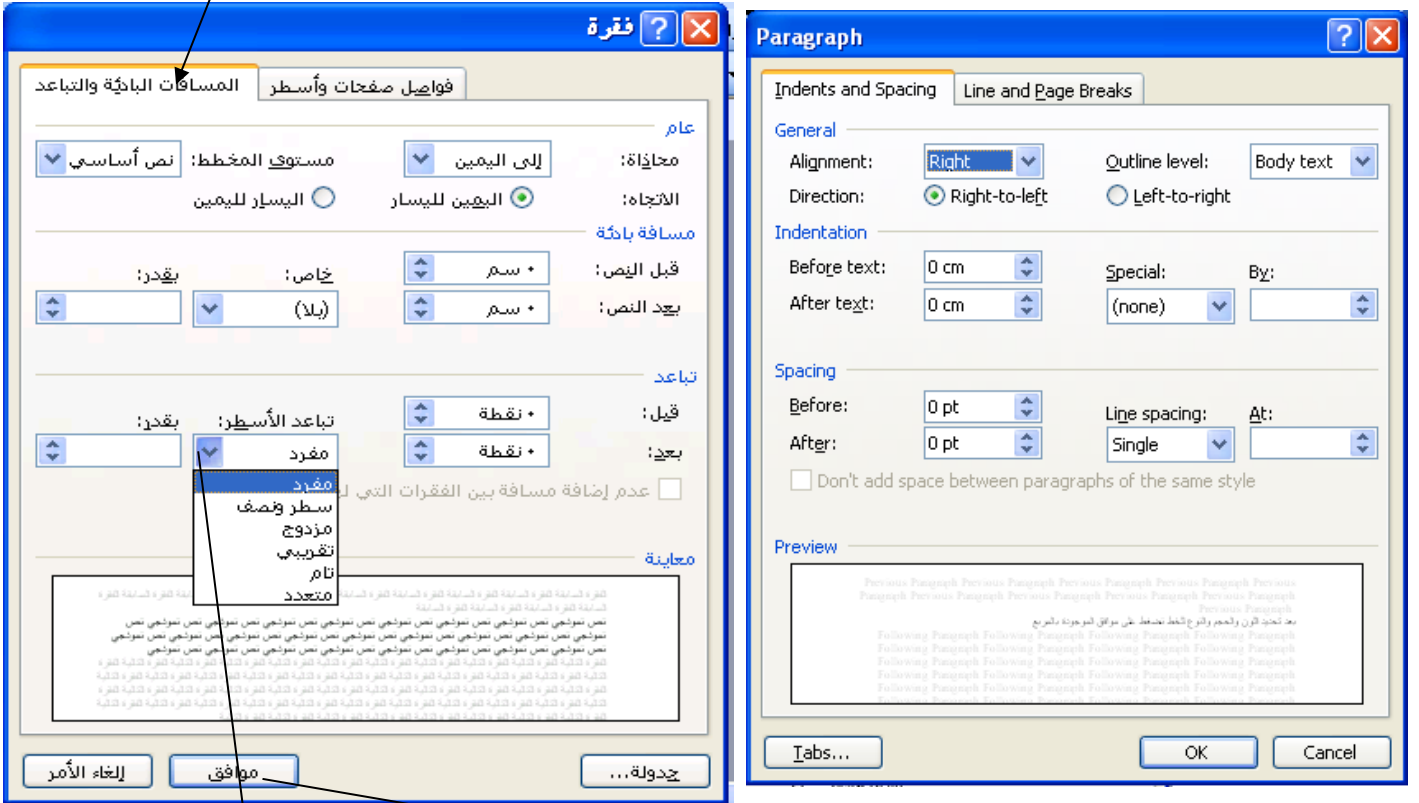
فقرة

المسافات البادئة والتباعد | فواصل صفحات وأسطر

عام
محاذاة: إلى اليمين
مستوى المخطط: نص أساسي
الاتجاه: اليمين لليسار
اليسار لليمين

مسافة بادئة
قبل النص: ٠ سم
بعد النص: ٠ سم
خاص:
(بلا)
بقدر:

تباعد
قبل: ٠ نقطة
بعد: ٠ نقطة
تباعد الأسطر:
مفرد
بقدر:
مفرد
سطر ونصف
مزدوج
تقريبي
تام
متعدد
عدم إضافة مسافة بين الفقرات التي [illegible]

معاينة

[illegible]

جدولة...
موافق
إلغاء الأمر

Paragraph

Indents and Spacing | Line and Page Breaks

General
Alignment: Right
Outline level: Body text
Direction: Right-to-left
Left-to-right

Indentation
Before text: 0 cm
After text: 0 cm
Special: (none)
By:

Spacing
Before: 0 pt
After: 0 pt
Line spacing: Single
At:
Don't add space between paragraphs of the same style

Preview

Previous Paragraph Previous Paragraph Previous Paragraph Previous Paragraph Previous Paragraph Previous Paragraph Previous Paragraph Previous Paragraph Previous Paragraph Previous Paragraph
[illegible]
Following Paragraph Following Paragraph Following Paragraph Following Paragraph Following Paragraph Following Paragraph Following Paragraph Following Paragraph

Tabs...
OK
Cancel